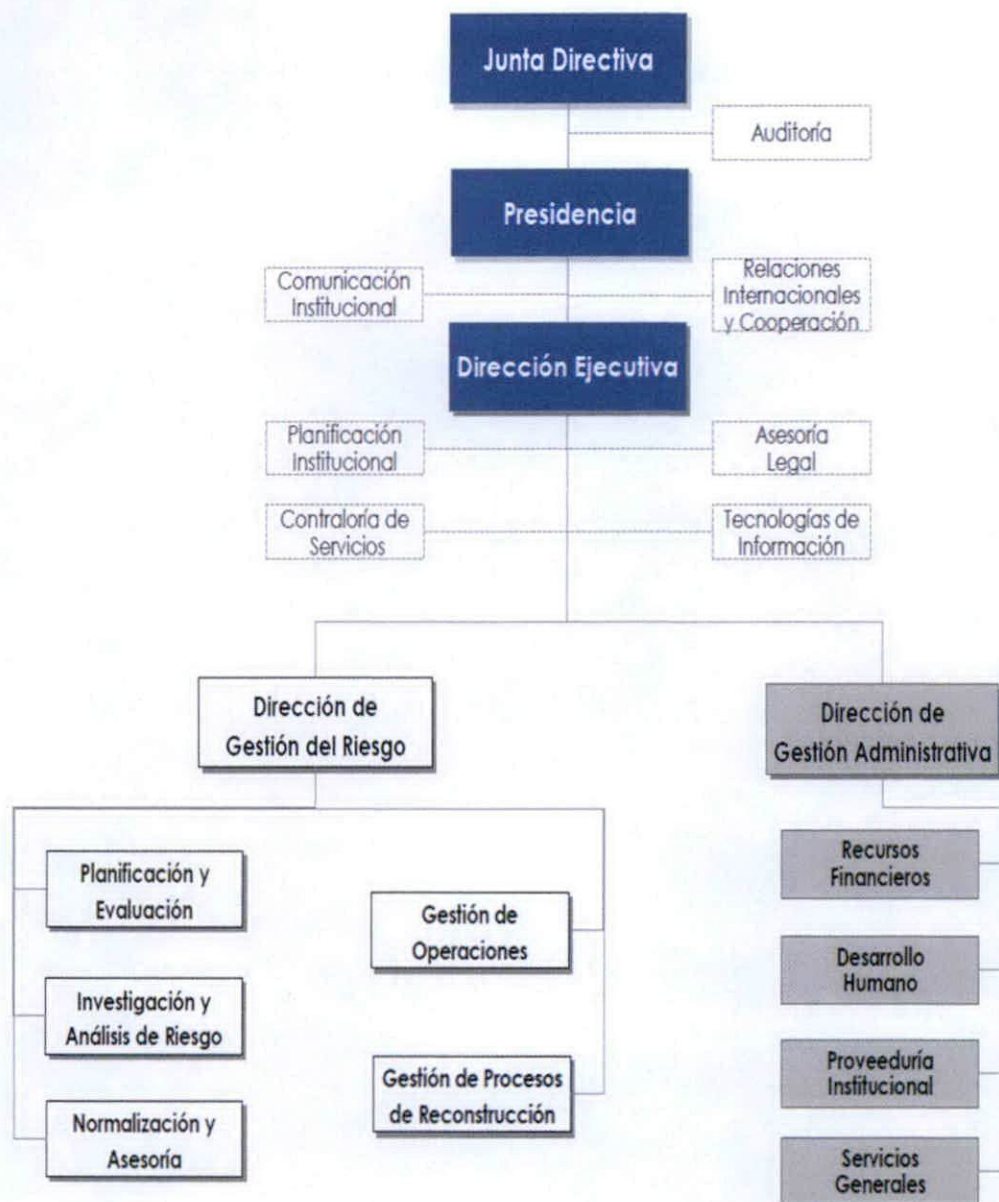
Junta Directiva

Auditoría

Presidencia

Comunicación Institucional

Relaciones Internacionales y Cooperación

Dirección Ejecutiva

Planificación Institucional

Asesoría Legal

Contraloría de Servicios

Tecnologías de Información

Dirección de Gestión del Riesgo

Planificación y Evaluación

Investigación y Análisis de Riesgo

Normalización y Asesoría

Gestión de Operaciones

Gestión de Procesos de Reconstrucción

Dirección de Gestión Administrativa

Recursos Financieros

Desarrollo Humano

Proveeduría Institucional

Servicios Generales